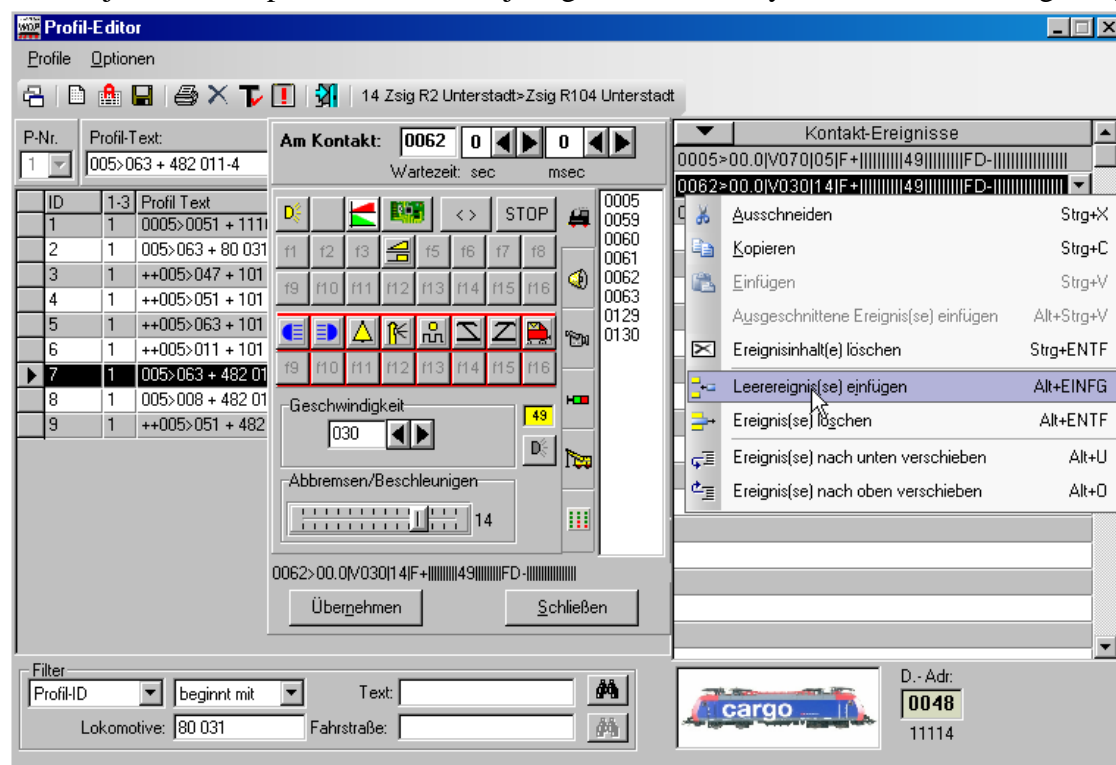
Profil-Editor

Profile Optionen

14 Zsig R2 Unterstadt>Zsig R104 Unterstadt

P-Nr. 1

Profil-Text: 005>063 + 482 011-4

| ID | 1-3 | Profil Text |
|---|---|---|
| 1 | 1 | 0005>0051 + 111 |
| 2 | 1 | 005>063 + 80 031 |
| 3 | 1 | ++005>047 + 101 |
| 4 | 1 | ++005>051 + 101 |
| 5 | 1 | ++005>063 + 101 |
| 6 | 1 | ++005>011 + 101 |
| 7 | 1 | 005>063 + 482 01 |
| 8 | 1 | 005>008 + 482 01 |
| 9 | 1 | ++005>051 + 482 |

Am Kontakt: 0062 0 0

Wartezeit: sec msec

<> STOP

f1 f2 f3 f5 f6 f7 f8

f9 f10 f11 f12 f13 f14 f15 f16

f9 f10 f11 f12 f13 f14 f15 f16

0005
0059
0060
0061
0062
0063
0129
0130

Geschwindigkeit

030

49

Abbremsen/Beschleunigen

14

0062>00.0|V030|14|F+|||||||||49|||||||FD-||||||||||||||

Übernehmen Schließen

Kontakt-Ereignisse

0005>00.0|V070|05|F+|||||||||49|||||||FD-||||||||||||||

0062>00.0|V030|14|F+|||||||||49|||||||FD-||||||||||||||

Ausschneiden Strg+X
Kopieren Strg+C
Einfügen Strg+V
Ausgeschnittene Ereignis(se) einfügen Alt+Strg+V
Ereignisinhalt(e) löschen Strg+ENTF
Leerereignis(se) einfügen Alt+EINFG
Ereignis(se) löschen Alt+ENTF
Ereignis(se) nach unten verschieben Alt+U
Ereignis(se) nach oben verschieben Alt+O

Filter

Profil-ID beginnt mit Text:

Lokomotive: 80 031 Fahrstraße:

cargo

D.- Adr.
0048
11114